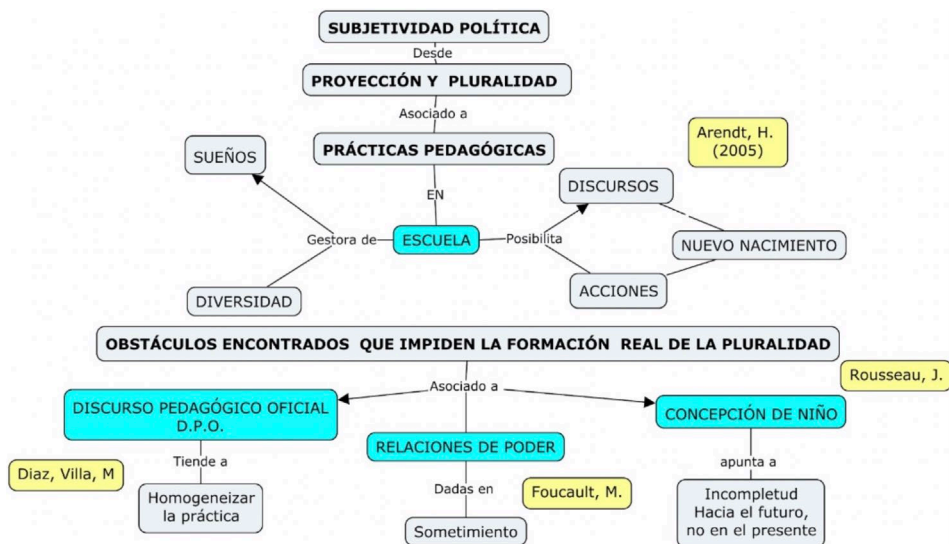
SUBJETIVIDAD POLÍTICA

Desde

PROYECCIÓN Y PLURALIDAD

Asociado a

PRÁCTICAS PEDAGÓGICAS

Arendt, H. (2005)

SUEÑOS

EN

DISCURSOS

Gestora de

ESCUELA

Posibilita

NUEVO NACIMIENTO

DIVERSIDAD

ACCIONES

OBSTÁCULOS ENCONTRADOS QUE IMPIDEN LA FORMACIÓN REAL DE LA PLURALIDAD

Asociado a

Rousseau, J.

DISCURSO PEDAGÓGICO OFICIAL D.P.O.

CONCEPCIÓN DE NIÑO

RELACIONES DE PODER

Diaz, Villa, M

Tiende a

apunta a

Homogeneizar la práctica

Dadas en

Foucault, M.

Incompletud Hacia el futuro, no en el presente

Sometimiento